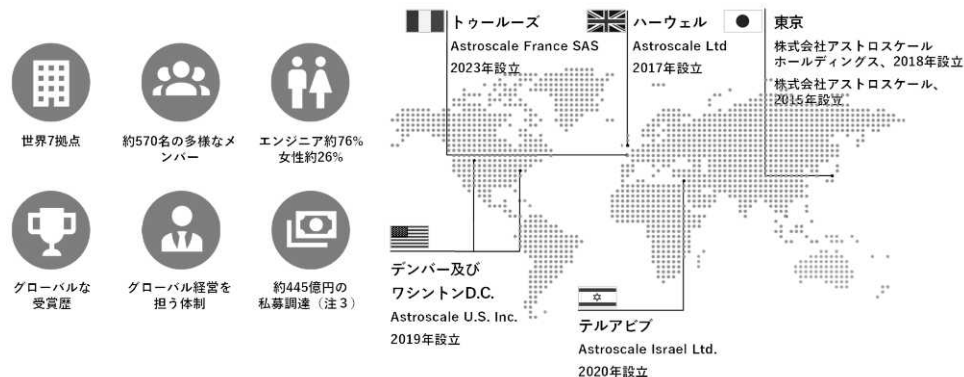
世界7拠点

約570名の多様なメンバー

エンジニア約76%
女性約26%

グローバルな受賞歴

グローバル経営を担う体制

約445億円の私募調達（注３）

トゥールーズ
Astroscale France SAS
2023年設立

ハーウェル
Astroscale Ltd
2017年設立

東京
株式会社アストロスケールホールディングス、2018年設立
株式会社アストロスケール、2015年設立

デンバー及びワシントンD.C.
Astroscale U.S. Inc.
2019年設立

テルアビブ
Astroscale Israel Ltd.
2020年設立